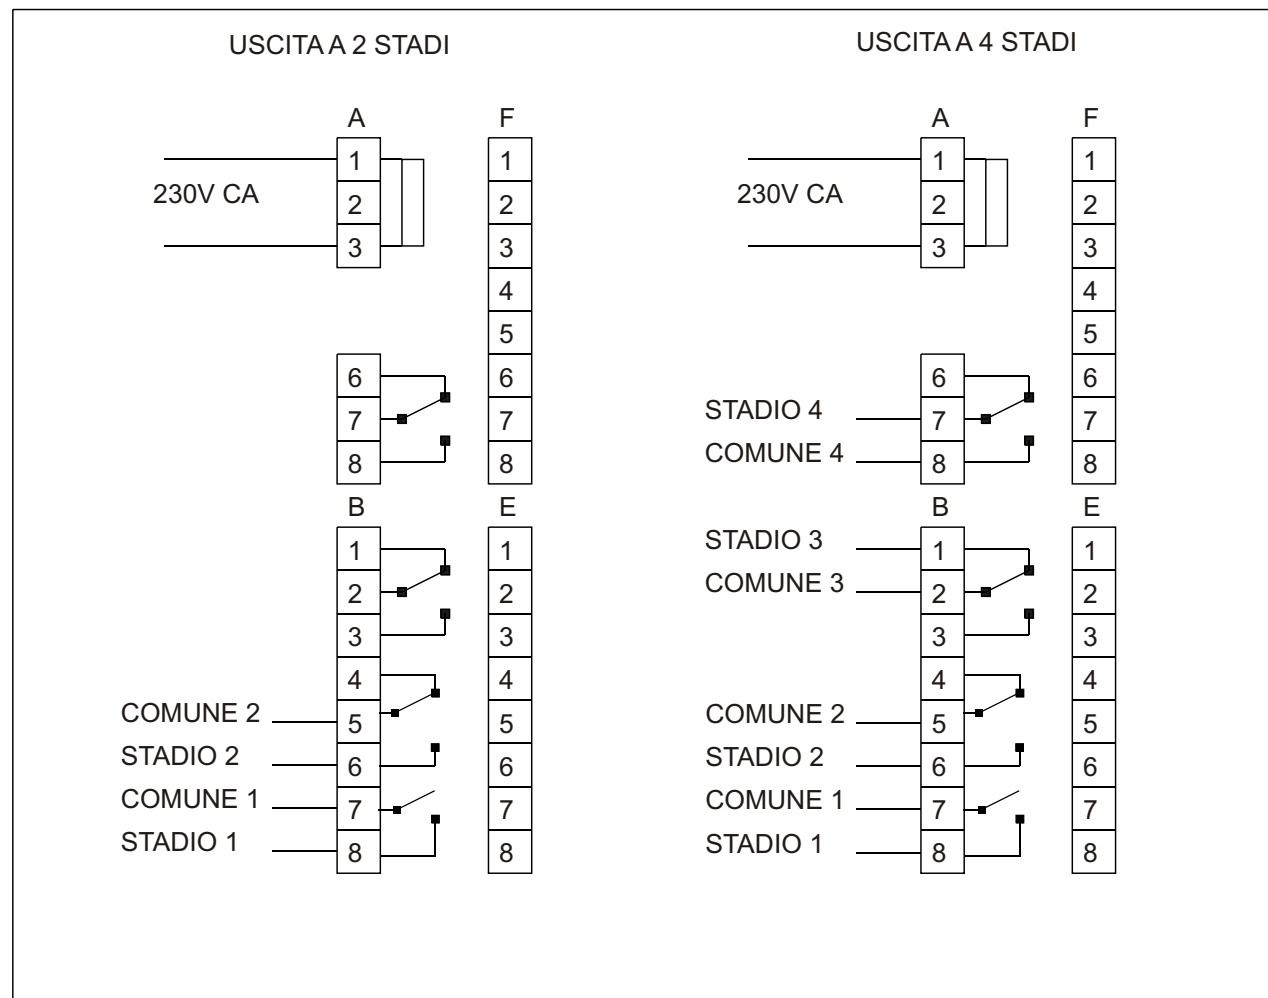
USCITA A 2 STADI

A
1
2
3
230V CA

F
1
2
3
4
5
6
7
8

6
7
8

B
1
2
3
4
5
6
7
8

E
1
2
3
4
5
6
7
8

COMUNE 2
STADIO 2
COMUNE 1
STADIO 1

USCITA A 4 STADI

A
1
2
3
230V CA

F
1
2
3
4
5
6
7
8

6
7
8
STADIO 4
COMUNE 4

B
1
2
3
4
5
6
7
8

E
1
2
3
4
5
6
7
8

STADIO 3
COMUNE 3
COMUNE 2
STADIO 2
COMUNE 1
STADIO 1